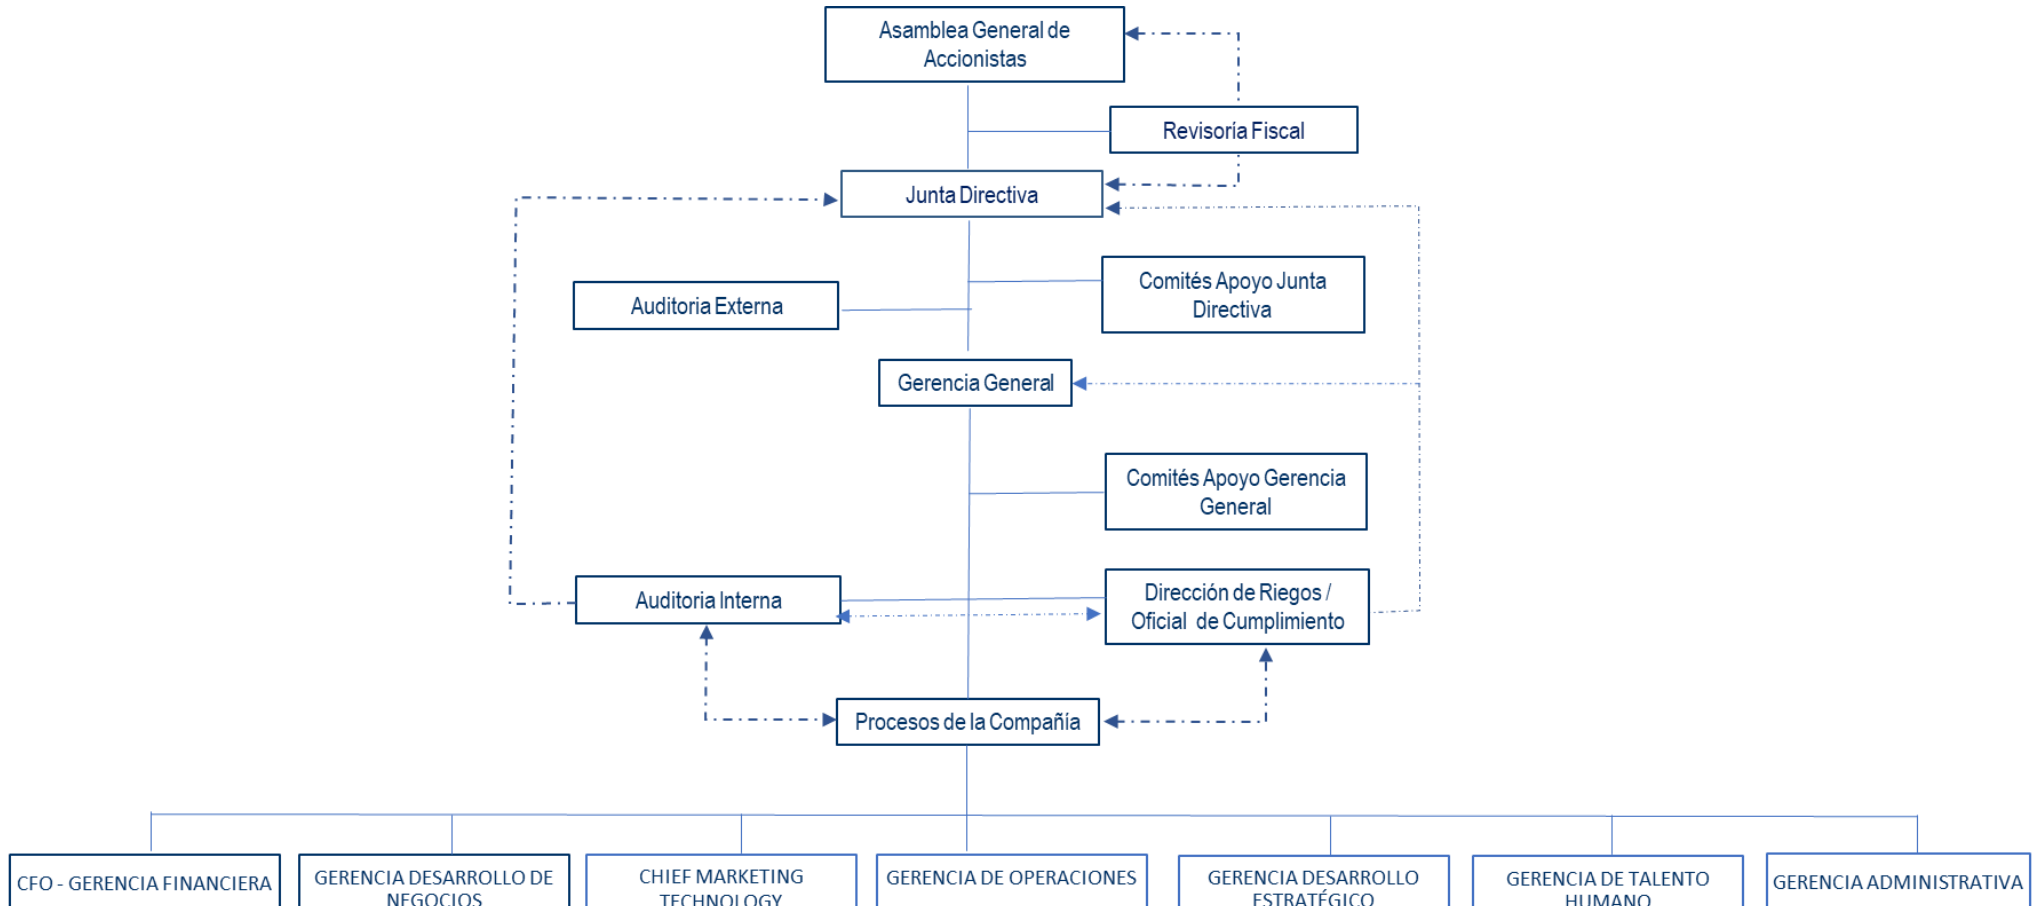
Asamblea General de Accionistas

Revisoría Fiscal

Junta Directiva

Auditoria Externa

Comités Apoyo Junta Directiva

Gerencia General

Comités Apoyo Gerencia General

Auditoria Interna

Dirección de Riegos / Oficial de Cumplimiento

Procesos de la Compañía

CFO - GERENCIA FINANCIERA

GERENCIA DESARROLLO DE NEGOCIOS

CHIEF MARKETING TECHNOLOGY

GERENCIA DE OPERACIONES

GERENCIA DESARROLLO ESTRATÉGICO

GERENCIA DE TALENTO HUMANO

GERENCIA ADMINISTRATIVA